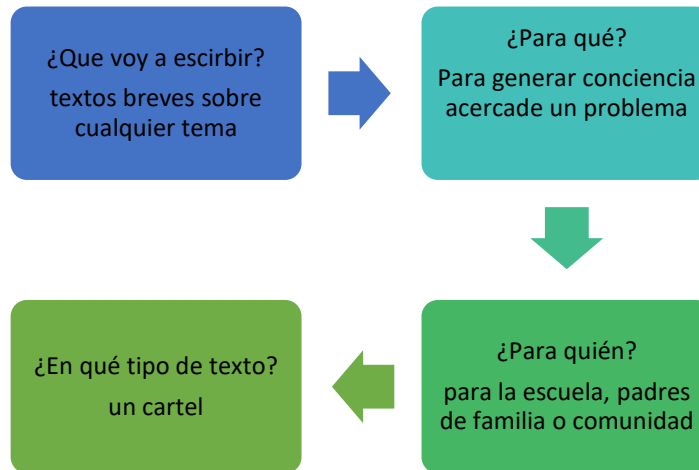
¿Que voy a escirbir?
textos breves sobre cualquier tema

¿Para qué?
Para generar conciencia acercade un problema

¿Para quién?
para la escuela, padres de familia o comunidad

¿En qué tipo de texto?
un cartel